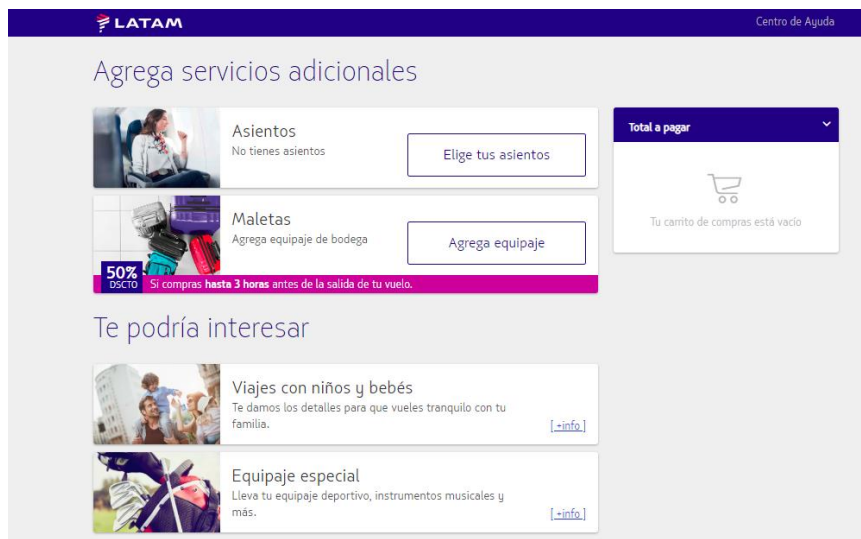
LATAM

Centro de Ayuda

Agrega servicios adicionales

Asientos
No tienes asientos

Elige tus asientos

Maletas
Agrega equipaje de bodega

Agrega equipaje

50% DSCTO Si compras **hasta 3 horas** antes de la salida de tu vuelo.

Total a pagar

Tu carrito de compras está vacío

Te podría interesar

Viajes con niños y bebés
Te damos los detalles para que vueles tranquilo con tu familia.

[+info]

Equipaje especial
Lleva tu equipaje deportivo, instrumentos musicales y más.

[+info]